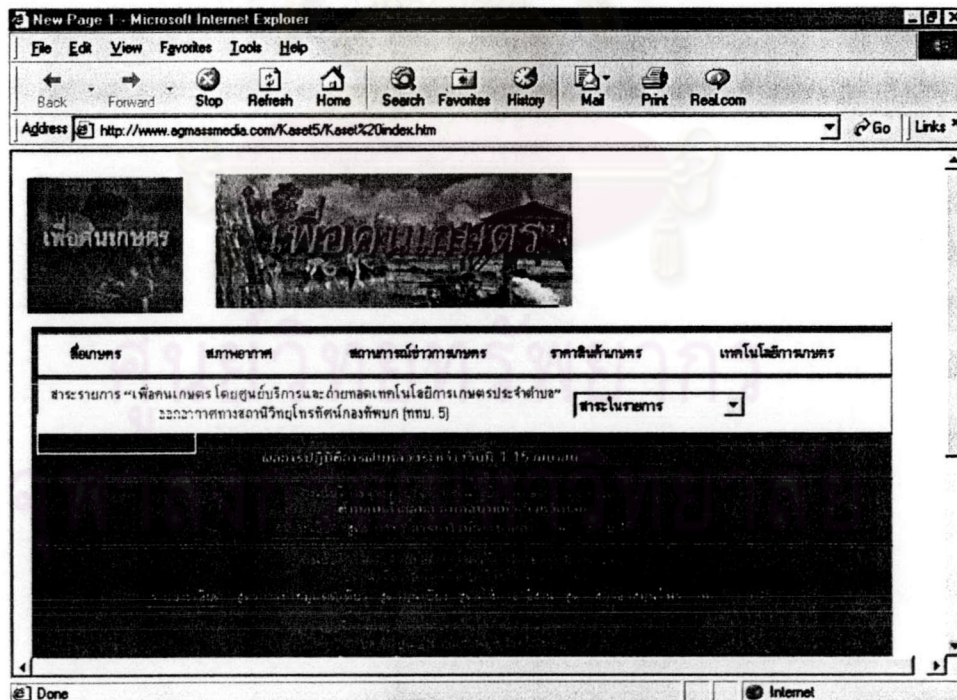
New Page 1 - Microsoft Internet Explorer

File Edit View Favorites Tools Help

Back Forward Stop Refresh Home Search Favorites History Mail Print Real.com

Address http://www.agmassmedia.com/Kaset5/Kaset%20index.htm Go Links

เพื่อคนเกษตร

เพื่อคนเกษตร

สื่อเกษตร สภาพอากาศ สถานการณ์ข่าวการเกษตร ราคาสินค้าเกษตร เทคโนโลยีการเกษตร

สาระรายการ "เพื่อคนเกษตร โดยศูนย์บริการและถ่ายทอดเทคโนโลยีการเกษตรประจำตำบล" ออกอากาศทางสถานีวิทยุโทรทัศน์กองทัพบก (ททบ. 5)

สาระในรายการ

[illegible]

Done Internet